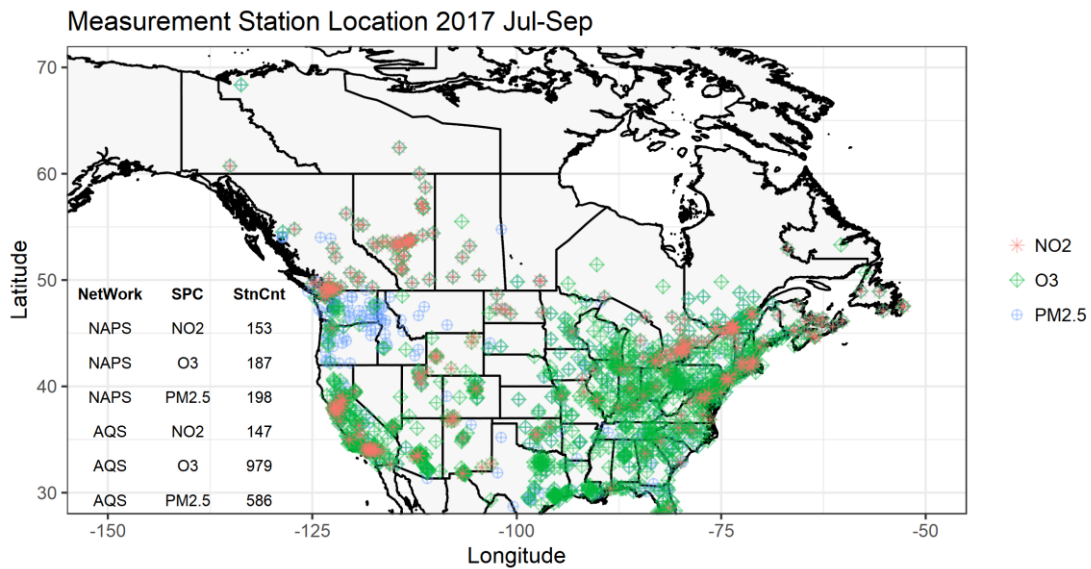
Measurement Station Location 2017 Jul-Sep

70
60
50
40
30

Latitude

| NetWork | SPC | StnCnt |
|---|---|---|
| NAPS | NO2 | 153 |
| NAPS | O3 | 187 |
| NAPS | PM2.5 | 198 |
| AQS | NO2 | 147 |
| AQS | O3 | 979 |
| AQS | PM2.5 | 586 |

-150 -125 -100 -75 -50

Longitude

NO2
O3
PM2.5